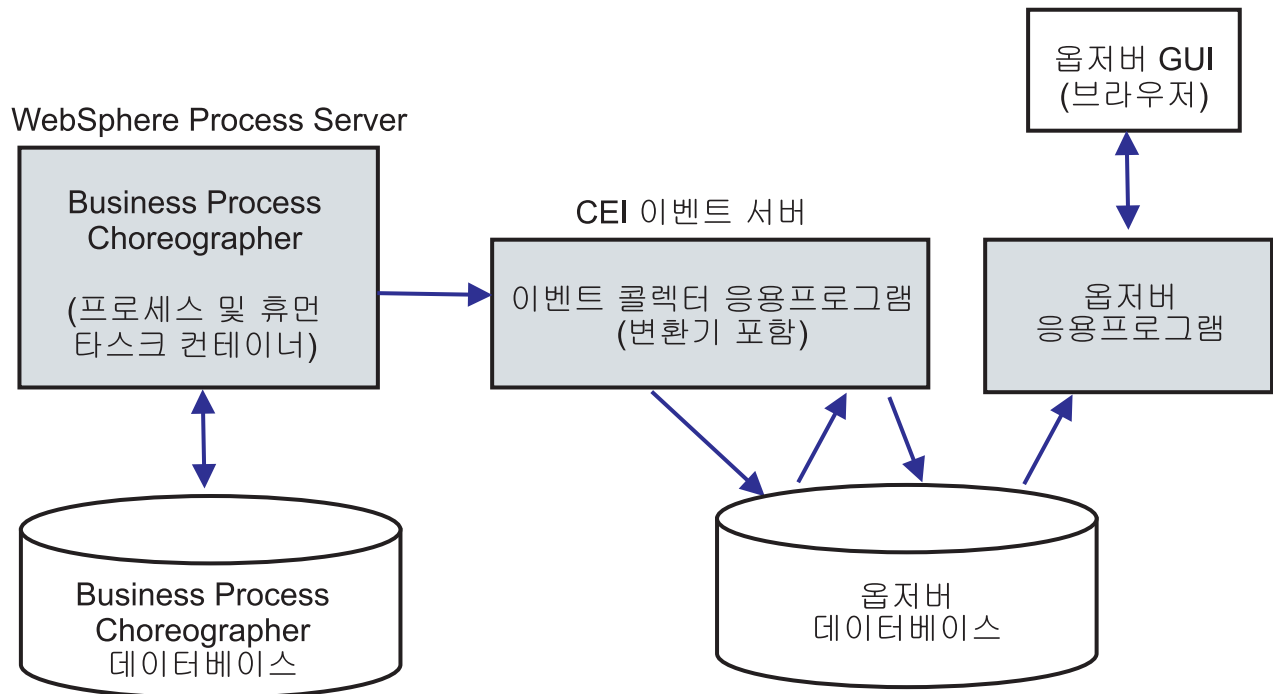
옵저버 GUI
(브라우저)

WebSphere Process Server

Business Process Choreographer

(프로세스 및 휴먼 타스크 컨테이너)

CEI 이벤트 서버

이벤트 콜렉터 응용프로그램
(변환기 포함)

옵저버
응용프로그램

Business Process Choreographer
데이터베이스

옵저버
데이터베이스